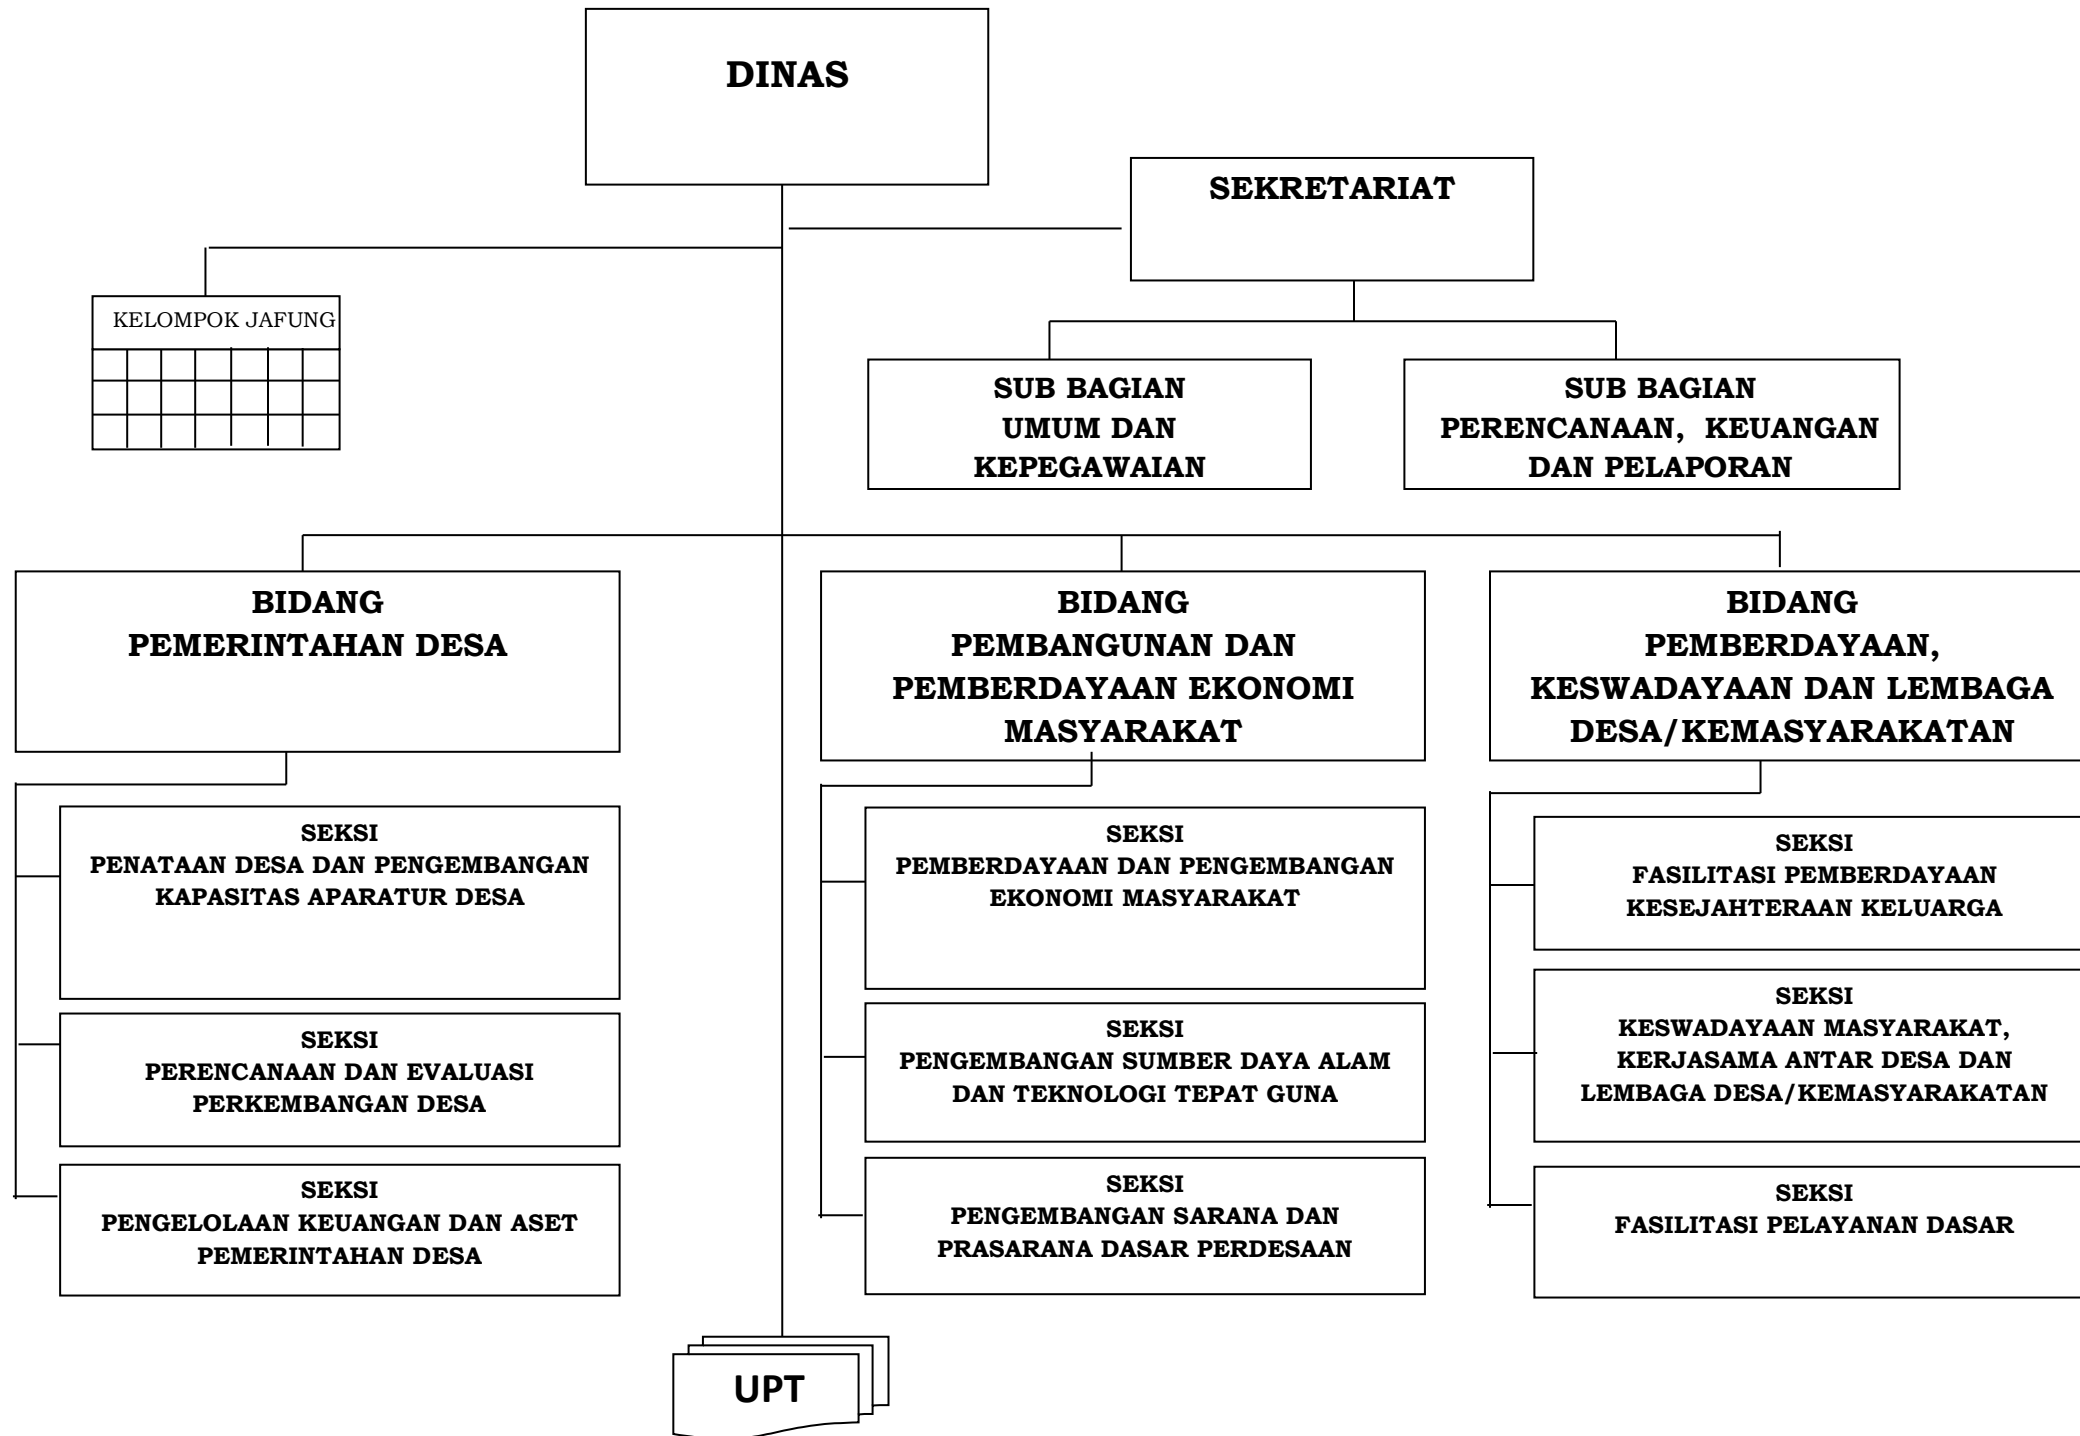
DINAS

SEKRETARIAT

KELOMPOK JAFUNG

SUB BAGIAN UMUM DAN KEPEGAWAIAN

SUB BAGIAN PERENCANAAN, KEUANGAN DAN PELAPORAN

BIDANG PEMERINTAHAN DESA

BIDANG PEMBANGUNAN DAN PEMBERDAYAAN EKONOMI MASYARAKAT

BIDANG PEMBERDAYAAN, KESWADAYAAN DAN LEMBAGA DESA/KEMASYARAKATAN

SEKSI PENATAAN DESA DAN PENGEMBANGAN KAPASITAS APARATUR DESA

SEKSI PERENCANAAN DAN EVALUASI PERKEMBANGAN DESA

SEKSI PENGELOLAAN KEUANGAN DAN ASET PEMERINTAHAN DESA

SEKSI PEMBERDAYAAN DAN PENGEMBANGAN EKONOMI MASYARAKAT

SEKSI PENGEMBANGAN SUMBER DAYA ALAM DAN TEKNOLOGI TEPAT GUNA

SEKSI PENGEMBANGAN SARANA DAN PRASARANA DASAR PERDESAAN

SEKSI FASILITASI PEMBERDAYAAN KESEJAHTERAAN KELUARGA

SEKSI KESWADAYAAN MASYARAKAT, KERJASAMA ANTAR DESA DAN LEMBAGA DESA/KEMASYARAKATAN

SEKSI FASILITASI PELAYANAN DASAR

UPT